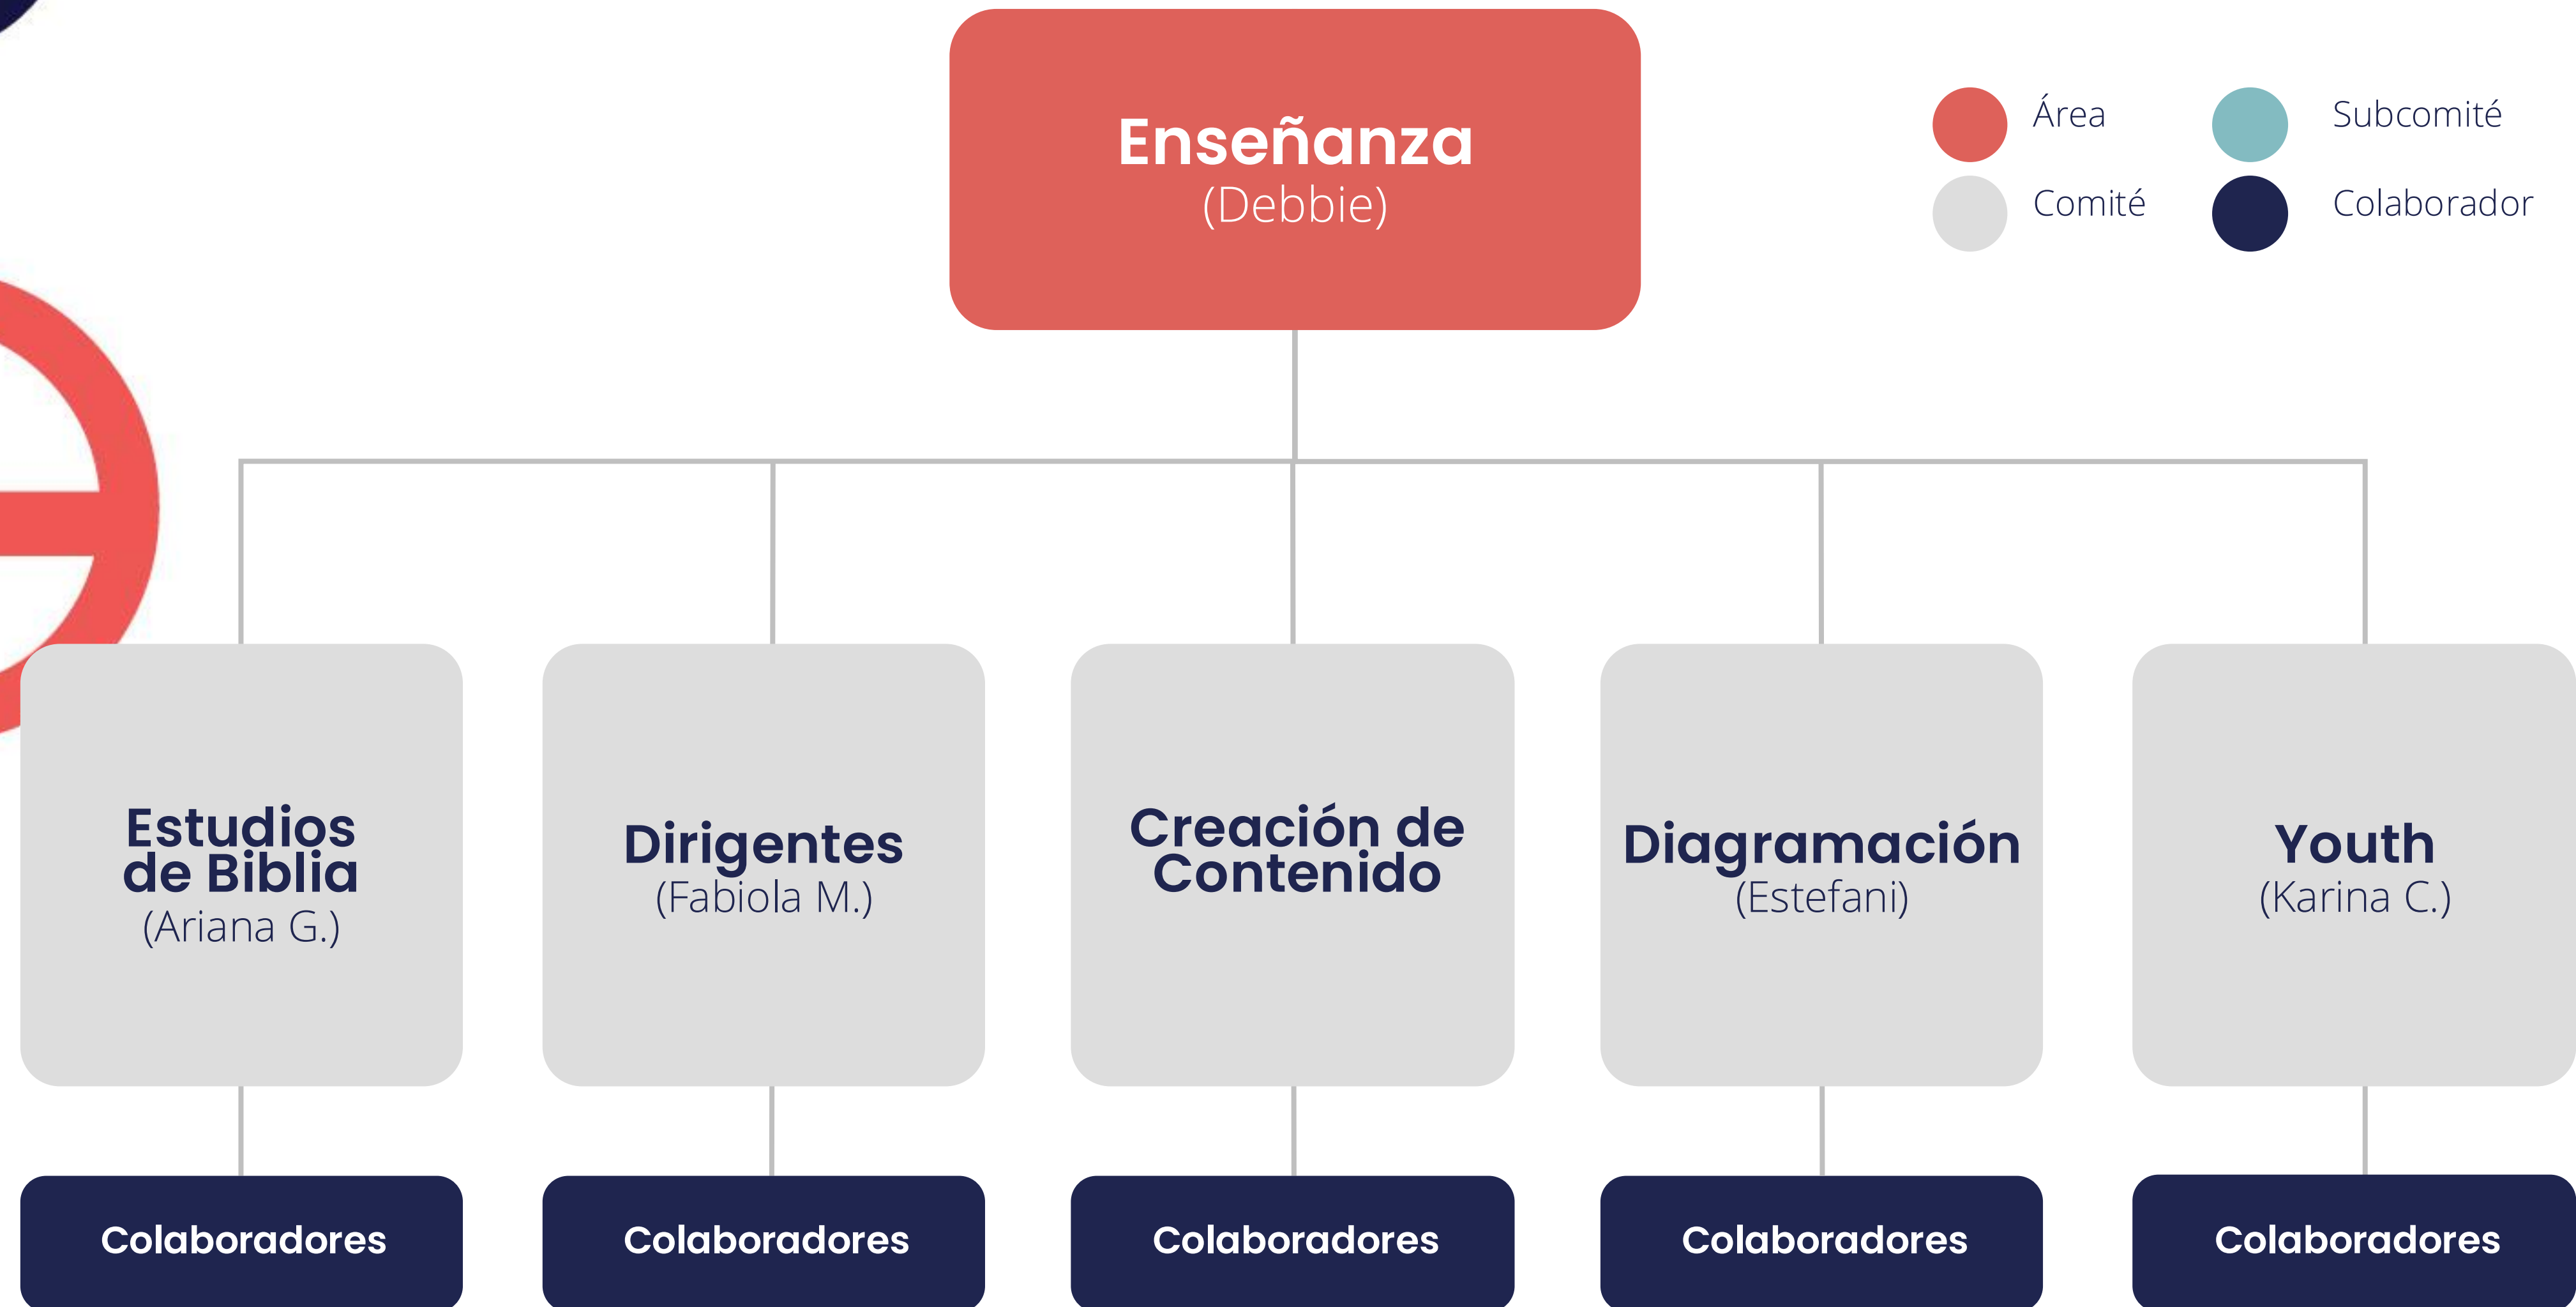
Enseñanza
(Debbie)

Área
Subcomité
Comité
Colaborador

Estudios de Biblia
(Ariana G.)

Dirigentes
(Fabiola M.)

Creación de Contenido

Diagramación
(Estefani)

Youth
(Karina C.)

Colaboradores

Colaboradores

Colaboradores

Colaboradores

Colaboradores